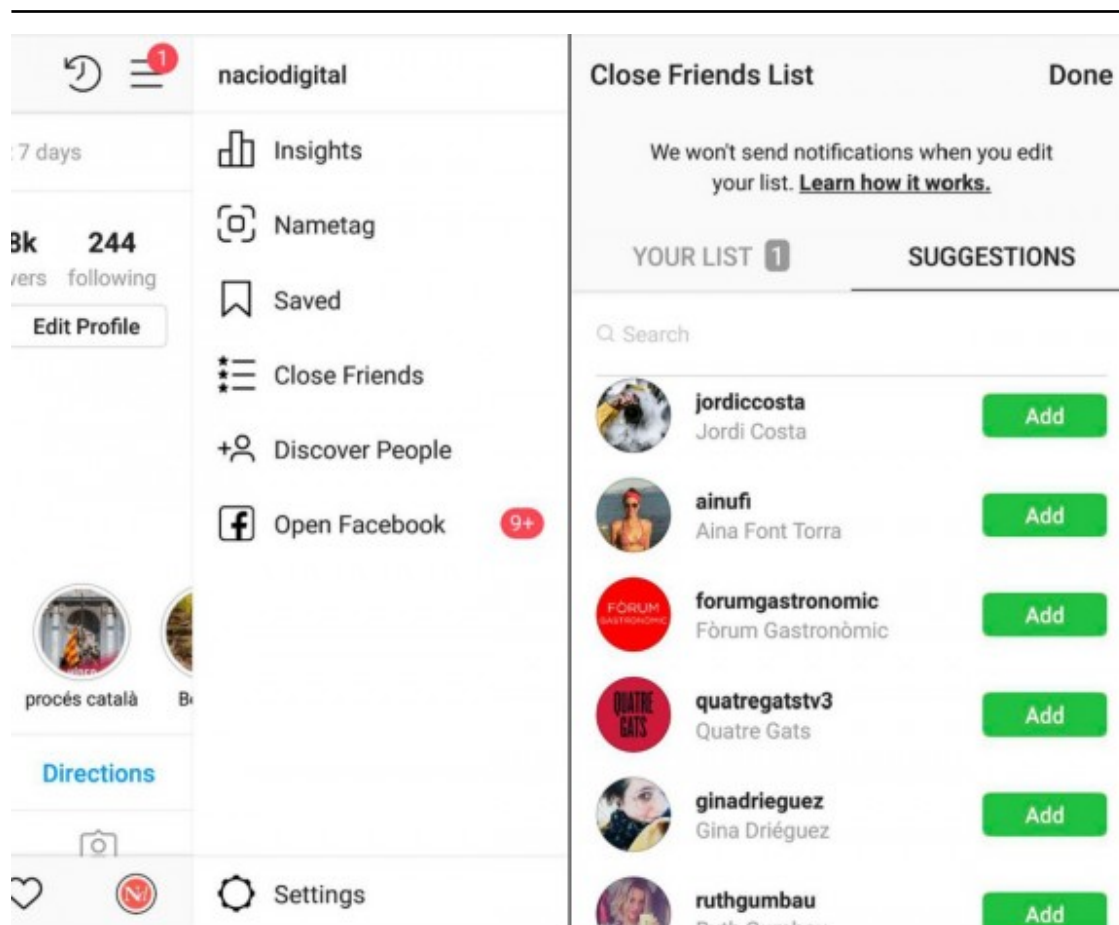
1

:7 days

3k 244
/ers following

Edit Profile

procés català B

Directions

naciodigital

Insights

Nametag

Saved

Close Friends

Discover People

Open Facebook 9+

Settings

Close Friends List Done

We won't send notifications when you edit your list. Learn how it works.

YOUR LIST 1 SUGGESTIONS

Search

jordiccosta
Jordi Costa
Add

ainufi
Aina Font Torra
Add

FÒRUM GASTRONÒMIC
forumgastronomic
Fòrum Gastronòmic
Add

QUATRE GATS
quatregatstv3
Quatre Gats
Add

ginadrieguez
Gina Driéguez
Add

ruthgumbau
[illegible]
Add